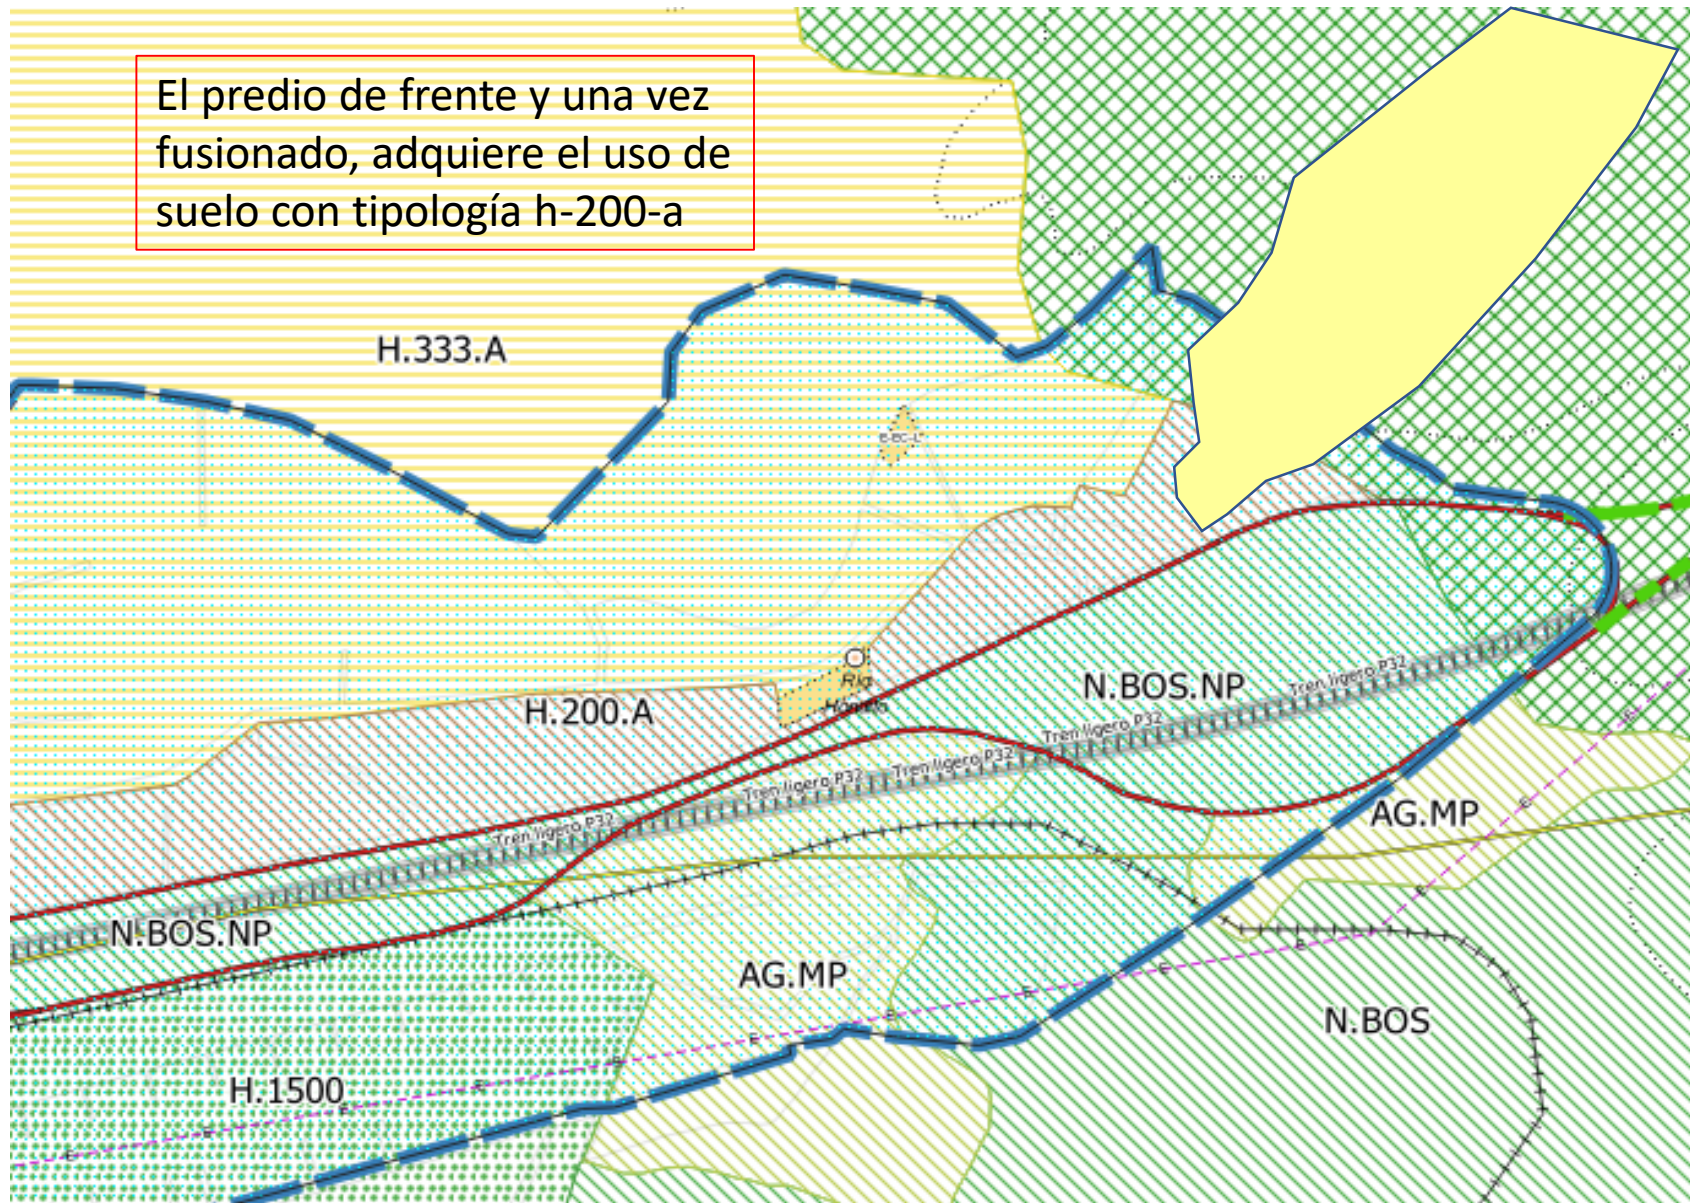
El predio de frente y una vez fusionado, adquiere el uso de suelo con tipología h-200-a

H.333.A

E-EC-L

Río Hondo

H.200.A

N.BOS.NP

Tren ligero P32

Tren ligero P32

Tren ligero P32

Tren ligero P32

Tren ligero P32

Tren ligero P32

AG.MP

N.BOS.NP

AG.MP

N.BOS

H.1500